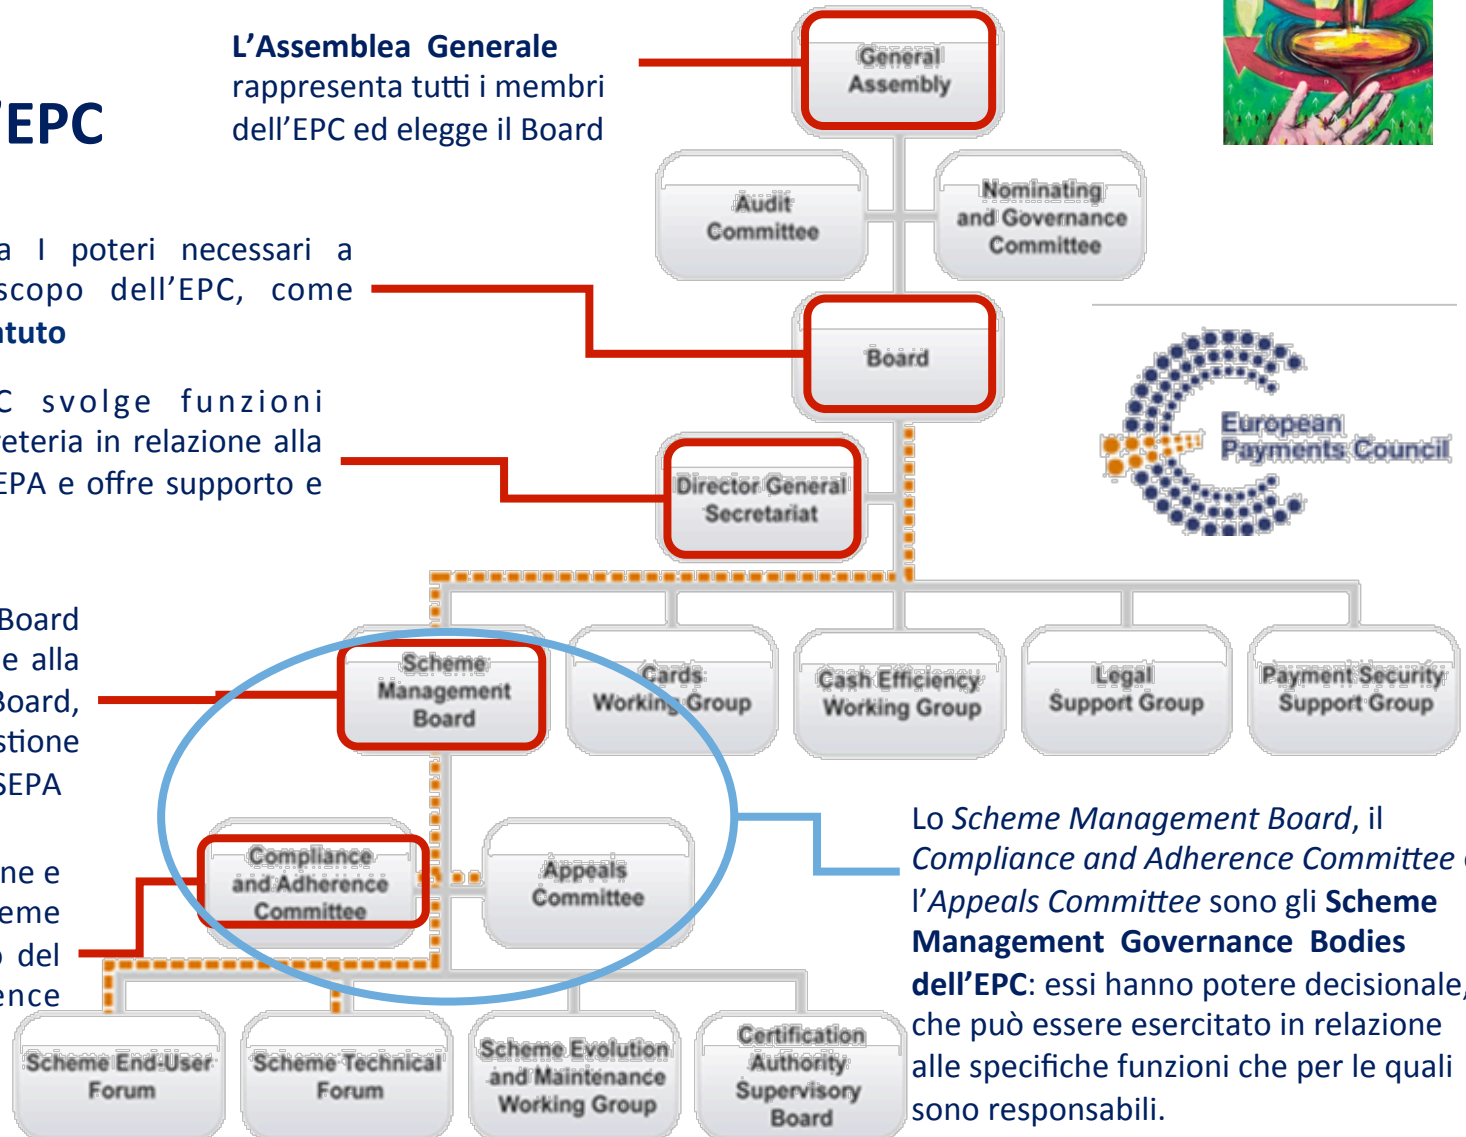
'EPC

L'Assemblea Generale rappresenta tutti i membri dell'EPC ed elegge il Board

a i poteri necessari a scopo dell'EPC, come tuto

C svolge funzioni eteria in relazione alla EPA e offre supporto e

Board e alla Board, stione SEPA

ne e eme del ence

General Assembly

Audit Committee

Nominating and Governance Committee

Board

Director General Secretariat

European Payments Council

Scheme Management Board

Cards Working Group

Cash Efficiency Working Group

Legal Support Group

Payment Security Support Group

Compliance and Adherence Committee

Appeals Committee

Scheme End-User Forum

Scheme Technical Forum

Scheme Evolution and Maintenance Working Group

Certification Authority Supervisory Board

Lo *Scheme Management Board*, il *Compliance and Adherence Committee* e l'*Appeals Committee* sono gli **Scheme Management Governance Bodies dell'EPC**: essi hanno potere decisionale, che può essere esercitato in relazione alle specifiche funzioni che per le quali sono responsabili.